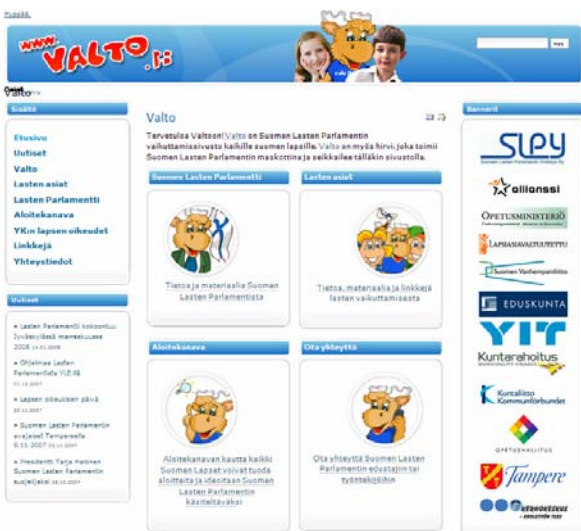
Ruotsi

www.VALTO.fi

Hae

Sisältö

Etusivu
Uutiset
Valto
Lasten asiat
Lasten Parlamentti
Aloitekanava
YK:n lapsen oikeudet
Linkkejä
Yhteystiedot

Uutiset

Lasten Parlamentti kokoontuu Jyväskylässä marraskuussa 2008 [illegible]

Ohjelmaa Lasten Parlamentista YLE:llä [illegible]

Lapsen oikeuksien päivä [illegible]

Suomen Lasten Parlamentin avajaiset Tampereella 6.11.2007 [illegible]

Presidentti Tarja Halonen Suomen Lasten Parlamentin suojelijaksi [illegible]

Valto

Tervetuloa Valtoon! Valto on Suomen Lasten Parlamentin vaikuttamissivusto kaikille suomen lapsille. Valto on myös hirvi, joka toimii Suomen Lasten Parlamentin maskottina ja seikkailee täälläkin sivustolla.

Suomen Lasten Parlamentti

Tietoa ja materiaalia Suomen Lasten Parlamentista

Lasten asiat

Tietoa, materiaalia ja linkkejä lasten vaikuttamisesta

Aloitekanava

Aloitekanavan kautta kaikki Suomen Lapset voivat tuoda aloitteita ja ideoitaan Suomen Lasten Parlamentin käsiteltäväksi

Ota yhteyttä

Ota yhteyttä Suomen Lasten Parlamentin edustajiin tai työntekijöihin

Bannerit

SLPY
allianssi
OPETUSMINISTERIÖ
LAPSIASIAVALTUUTETTU
Suomen Vanhempainliitto
EDUSKUNTA
YIT
Kuntarahoitus
Kuntaliitto Kommunförbundet
OPETUSHALLITUS
Tampere
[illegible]